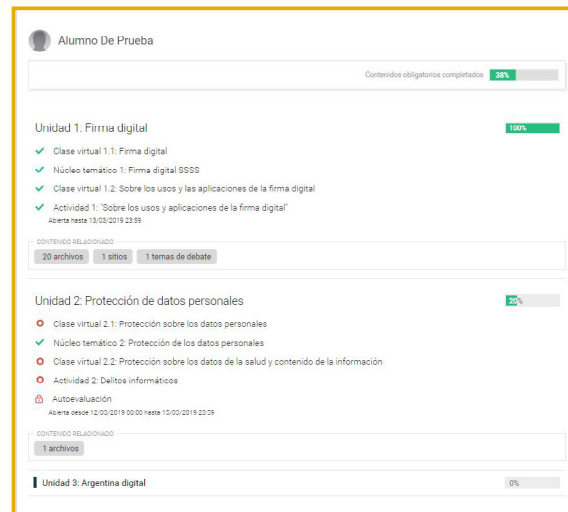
Alumno De Prueba

Contenidos obligatorios completados 38%

Unidad 1: Firma digital

100%

Clase virtual 1.1: Firma digital

Núcleo temático 1: Firma digital SSSS

Clase virtual 1.2: Sobre los usos y las aplicaciones de la firma digital

Actividad 1: "Sobre los usos y aplicaciones de la firma digital"
Abierta hasta 13/03/2019 23:59

CONTENIDO RELACIONADO

20 archivos 1 sitios 1 temas de debate

Unidad 2: Protección de datos personales

20%

Clase virtual 2.1: Protección sobre los datos personales

Núcleo temático 2: Protección de los datos personales

Clase virtual 2.2: Protección sobre los datos de la salud y contenido de la información

Actividad 2: Delitos informáticos

Autoevaluación
Abierta desde 12/03/2019 00:00 hasta 12/03/2019 23:59

CONTENIDO RELACIONADO

1 archivos

Unidad 3: Argentina digital

0%